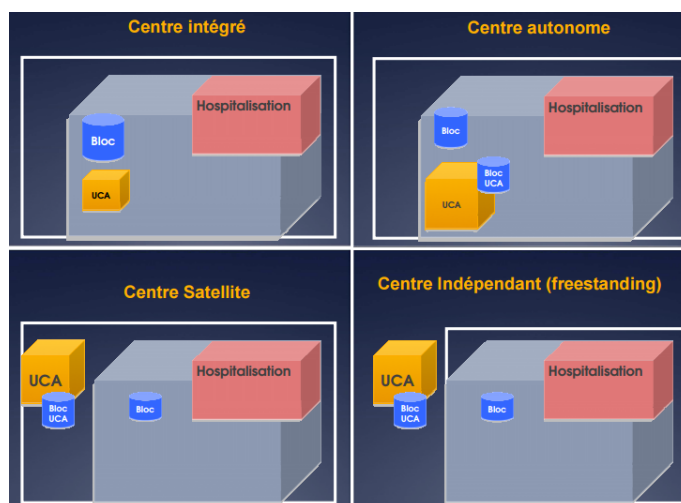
Centre intégré

Hospitalisation

Bloc

UCA

Centre autonome

Hospitalisation

Bloc

Bloc UCA

UCA

Centre Satellite

UCA

Hospitalisation

Bloc UCA

Bloc

Centre Indépendant (freestanding)

UCA

Hospitalisation

Bloc UCA

Bloc